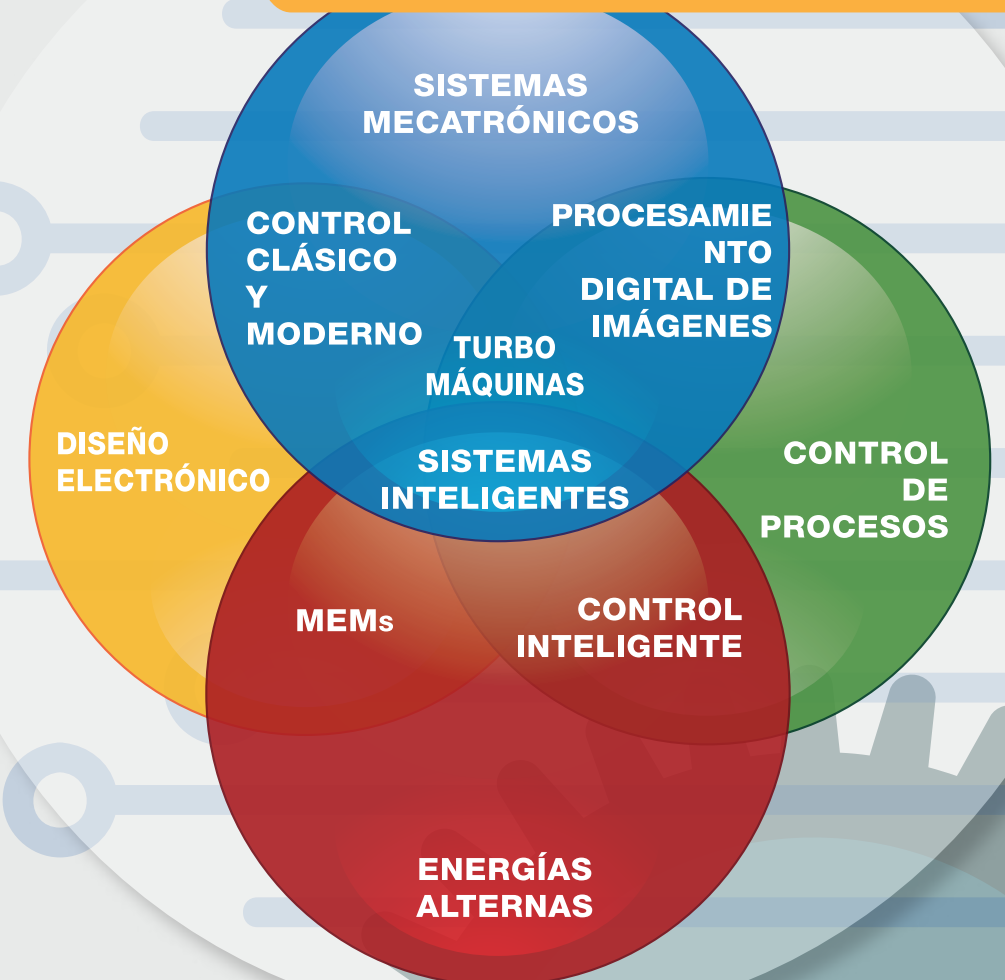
SISTEMAS MECATRÓNICOS

CONTROL CLÁSICO Y MODERNO

PROCESAMIENTO DIGITAL DE IMÁGENES

TURBO MÁQUINAS

DISEÑO ELECTRÓNICO

SISTEMAS INTELIGENTES

CONTROL DE PROCESOS

MEMs

CONTROL INTELIGENTE

ENERGÍAS ALTERNAS